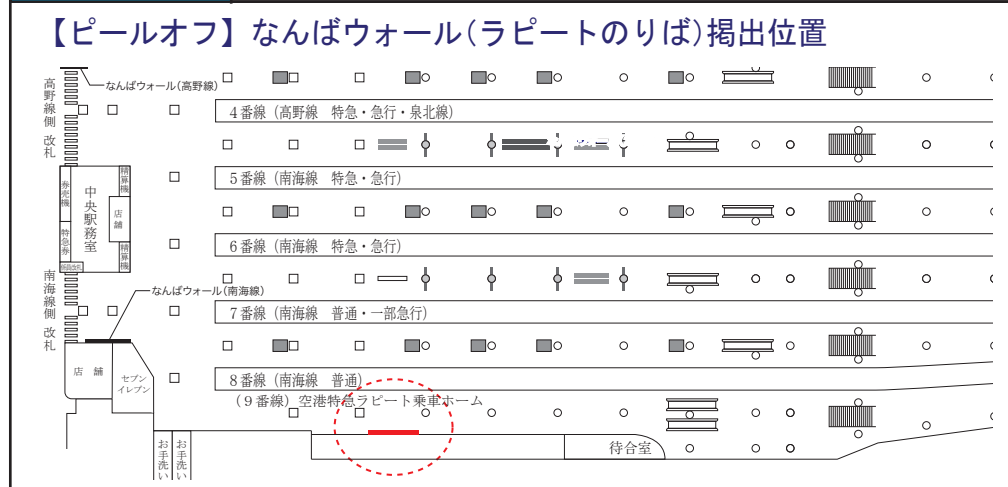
【ピールオフ】なんばウォール(ラピートのりば)掲出位置

高野線側改札

なんばウォール(高野線)

4番線(高野線 特急・急行・泉北線)

5番線(南海線 特急・急行)

6番線(南海線 特急・急行)

7番線(南海線 普通・一部急行)

8番線(南海線 普通)

(9番線)空港特急ラピート乗車ホーム

中央駅務室

精算機

券売機

特急券

店舗

精算機

南海線側改札

なんばウォール(南海線)

店舗

セブンイレブン

お手洗い

お手洗い

待合室